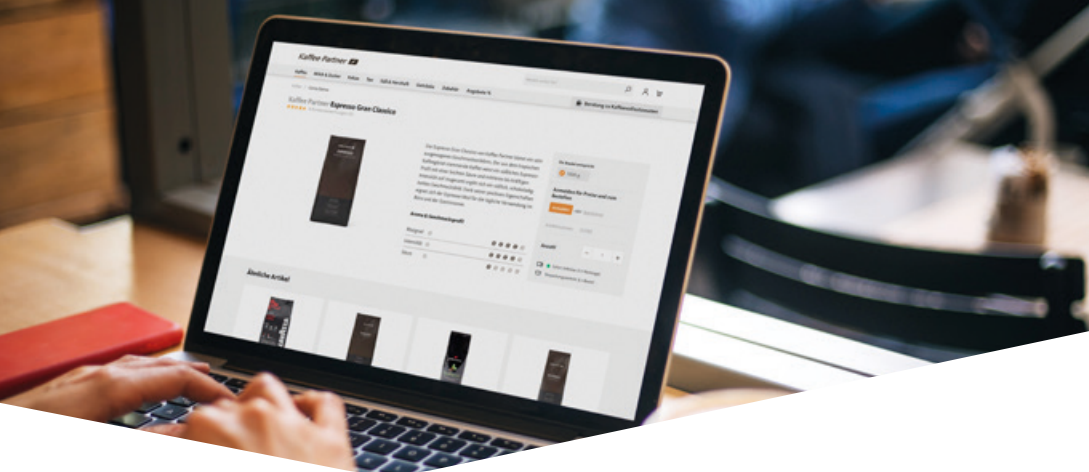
Kaffee Partner

Kaffee Milch & Zucker Kakao Tee Süß & Herzhaft Getränke Zubehör Angebote %

Kaffee Partner Espresso Gran Classico

Ähnliche Artikel

Anmelden für Preise und zum Bestellen

Anmelden

Anzahl

Röstgrad

Intensität

Säure